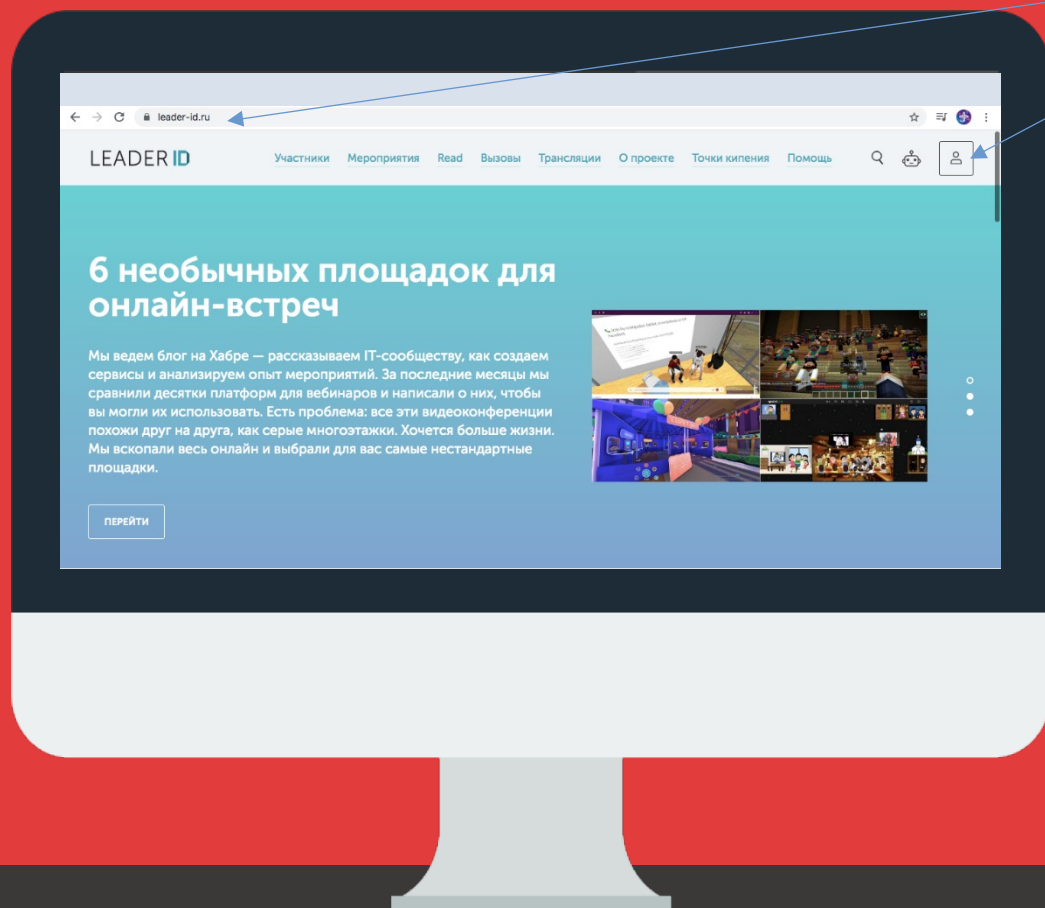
leader-id.ru

LEADER ID

Участники Мероприятия Read Вызовы Трансляции О проекте Точки кипения Помощь

6 необычных площадок для онлайн-встреч

Мы ведем блог на Хабре — рассказываем IT-сообществу, как создаем сервисы и анализируем опыт мероприятий. За последние месяцы мы сравнили десятки платформ для вебинаров и написали о них, чтобы вы могли их использовать. Есть проблема: все эти видеоконференции похожи друг на друга, как серые многоэтажки. Хочется больше жизни. Мы вскопали весь онлайн и выбрали для вас самые нестандартные площадки.

ПЕРЕЙТИ